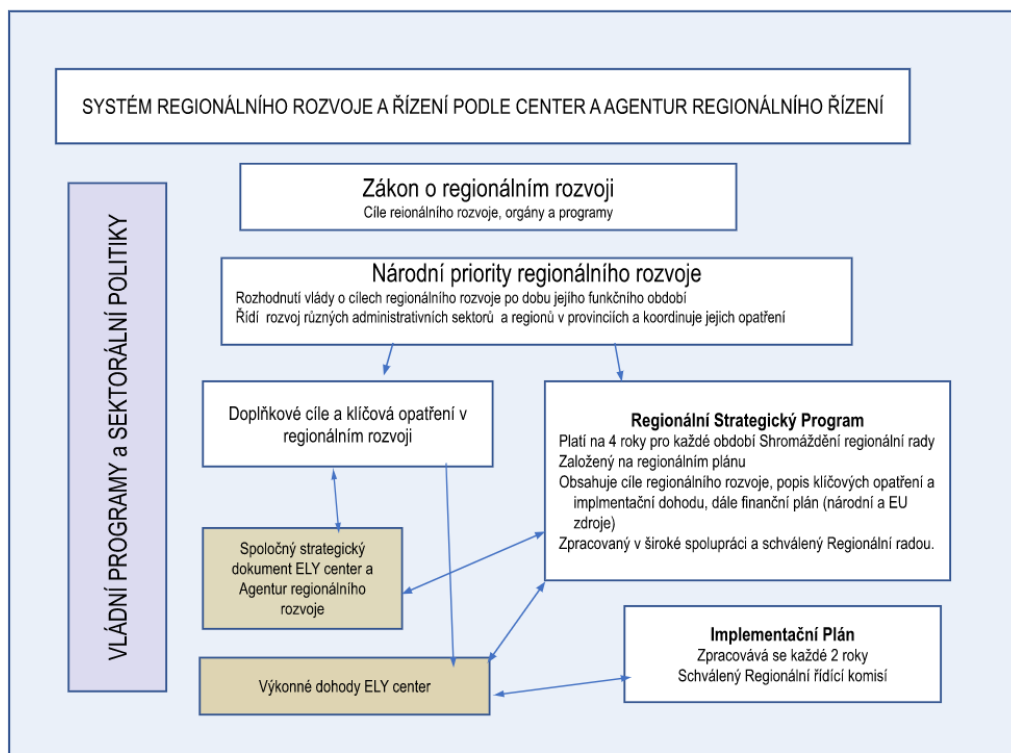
SYSTÉM REGIONÁLNÍHO ROZVOJE A ŘÍZENÍ PODLE CENTER A AGENTUR REGIONÁLNÍHO ŘÍZENÍ

VLÁDNÍ PROGRAMY a SEKTORÁLNÍ POLITIKY

Zákon o regionálním rozvoji
Cíle reionálního rozvoje, orgány a programy

Národní priority regionálního rozvoje
Rozhodnutí vlády o cílech regionálního rozvoje po dobu jejího funkčního období
Řídí rozvoj různých administrativních sektorů a regionů v provinciích a koordinuje jejich opatření

Doplňkové cíle a klíčová opatření v regionálním rozvoji

Regionální Strategický Program
Platí na 4 roky pro každé období Shromáždění regionální rady
Založený na regionálním plánu
Obsahuje cíle regionálního rozvoje, popis klíčových opatření a implmentační dohodu, dále finanční plán (národní a EU zdroje)
Zpracovaný v široké spolupráci a schválený Regionální radou.

Spoločný strategický dokument ELY center a Agentur regionálního rozvoje

Implementační Plán
Zpracovává se každé 2 roky
Schválený Regionální řídící komisí

Výkonné dohody ELY center